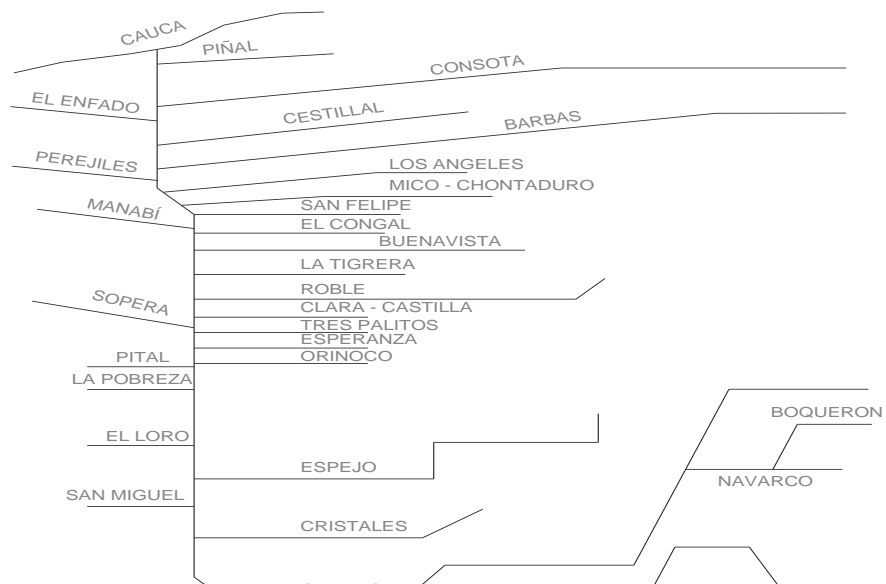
CAUCA
PIÑAL
CONSOTA
EL ENFADO
CESTILLAL
BARBAS
PEREJILES
LOS ANGELES
MICO - CHONTADURO
MANABÍ
SAN FELIPE
EL CONGAL
BUENAVISTA
LA TIGRERA
ROBLE
SOPERA
CLARA - CASTILLA
TRES PALITOS
ESPERANZA
PITAL
ORINOCO
LA POBREZA
BOQUERON
EL LORO
ESPEJO
NAVARCO
SAN MIGUEL
CRISTALES